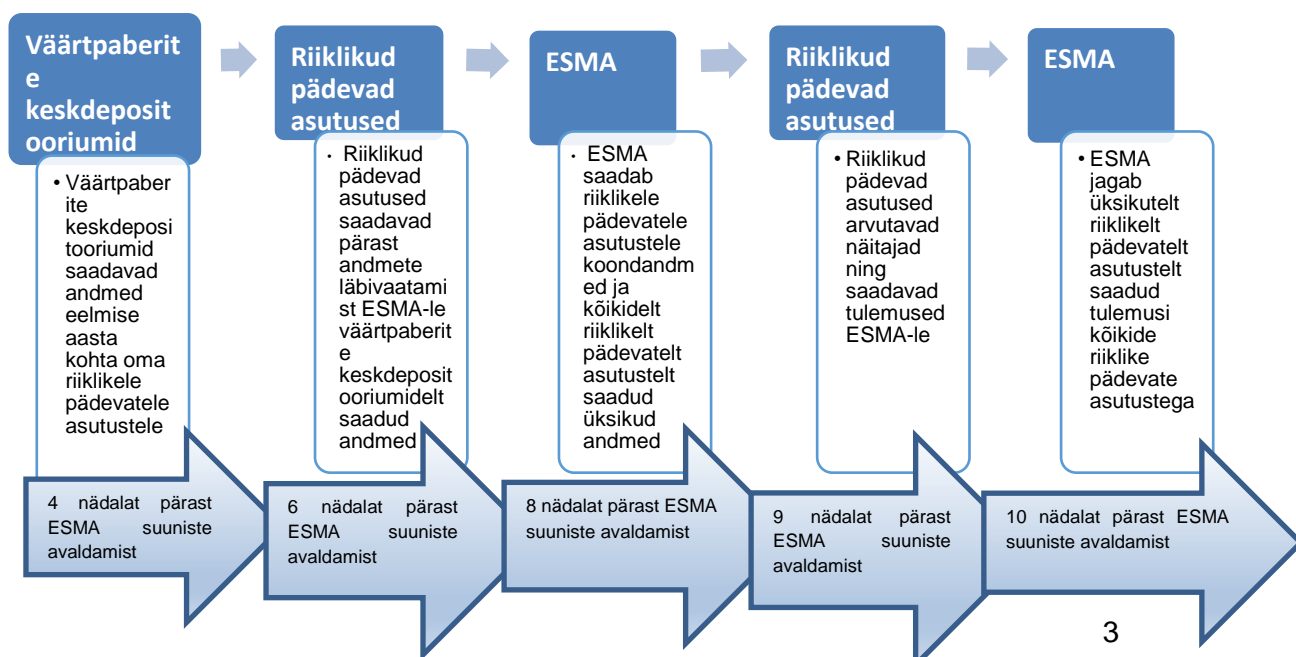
Väärtpaberite keskdepositooriumid

• Väärtpaberite keskdepositooriumid saadavad andmed eelmise aasta kohta oma riiklikele pädevatele asutustele

4 nädalat pärast ESMA suuniste avaldamist

Riiklikud pädevad asutused

• Riiklikud pädevad asutused saadavad pärast andmete läbivaatamist ESMA-le väärtpaberite keskdepositooriumidelt saadud andmed

6 nädalat pärast ESMA suuniste avaldamist

ESMA

• ESMA saadab riiklikele pädevatele asutustele koondandmed ja kõikidelt riiklikelt pädevatelt asutustelt saadud üksikud andmed

8 nädalat pärast ESMA suuniste avaldamist

Riiklikud pädevad asutused

• Riiklikud pädevad asutused arvutavad näitajad ning saadavad tulemused ESMA-le

9 nädalat pärast ESMA suuniste avaldamist

ESMA

• ESMA jagab üksikutelt riiklikelt pädevatelt asutustelt saadud tulemusi kõikide riiklike pädevate asutustega

10 nädalat pärast ESMA suuniste avaldamist

3